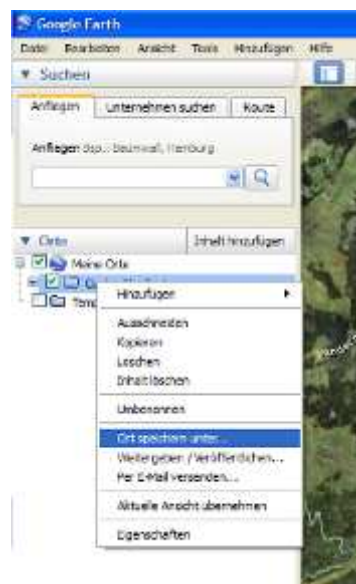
Google Earth

Datei Bearbeiten Ansicht Tools Hinzufügen Hilfe

▼ Suchen

Anfliegen Unternehmen suchen Route

Anfliegen: bsp.: Beimwall, Hamburg

▼ Orte Inhalt hinzufügen

Meine Orte

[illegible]

Temp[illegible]

Hinzufügen

Ausschneiden
Kopieren
Löschen
Inhalt löschen

Umbenennen

Ort speichern unter...
Weitergeben / Veröffentlichen...
Per E-Mail versenden...

Aktuelle Ansicht übernehmen

Eigenschaften